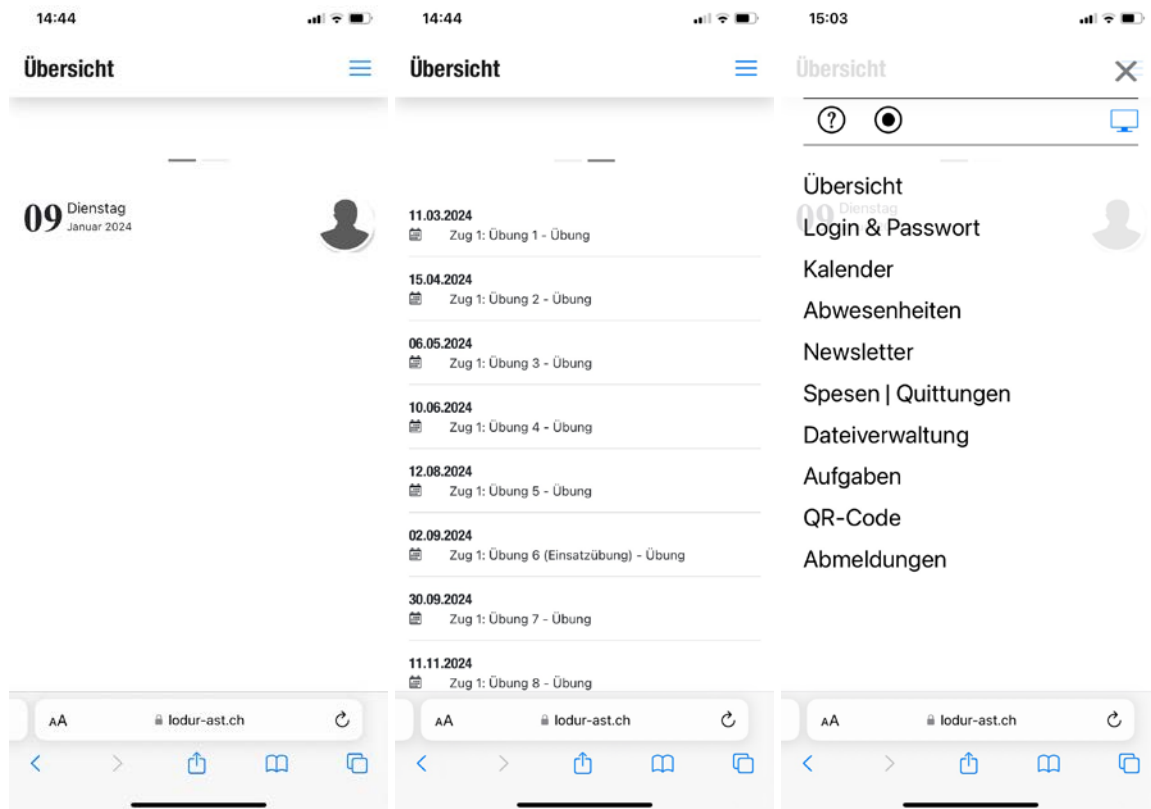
14:44

Übersicht

09 Dienstag
Januar 2024

AA lodur-ast.ch

14:44

Übersicht

11.03.2024
Zug 1: Übung 1 - Übung

15.04.2024
Zug 1: Übung 2 - Übung

06.05.2024
Zug 1: Übung 3 - Übung

10.06.2024
Zug 1: Übung 4 - Übung

12.08.2024
Zug 1: Übung 5 - Übung

02.09.2024
Zug 1: Übung 6 (Einsatzübung) - Übung

30.09.2024
Zug 1: Übung 7 - Übung

11.11.2024
Zug 1: Übung 8 - Übung

AA lodur-ast.ch

15:03

Übersicht

Übersicht
Login & Passwort
Kalender
Abwesenheiten
Newsletter
Spesen | Quittungen
Dateiverwaltung
Aufgaben
QR-Code
Abmeldungen

AA lodur-ast.ch